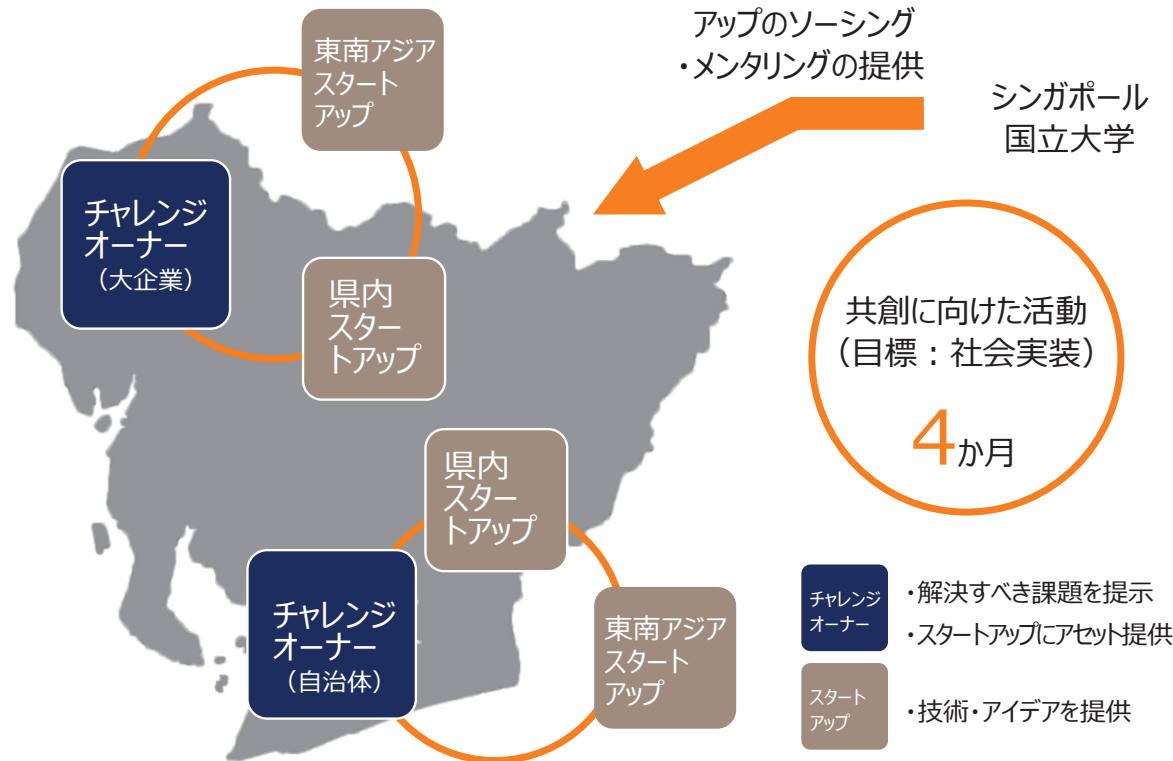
東南アジアスタートアップ

チャレンジオーナー（大企業）

県内スタートアップ

アップのソーシング・メンタリングの提供

シンガポール国立大学

共創に向けた活動（目標：社会実装）

4か月

県内スタートアップ

チャレンジオーナー（自治体）

東南アジアスタートアップ

チャレンジオーナー

・解決すべき課題を提示
・スタートアップにアセット提供

スタートアップ

・技術・アイデアを提供